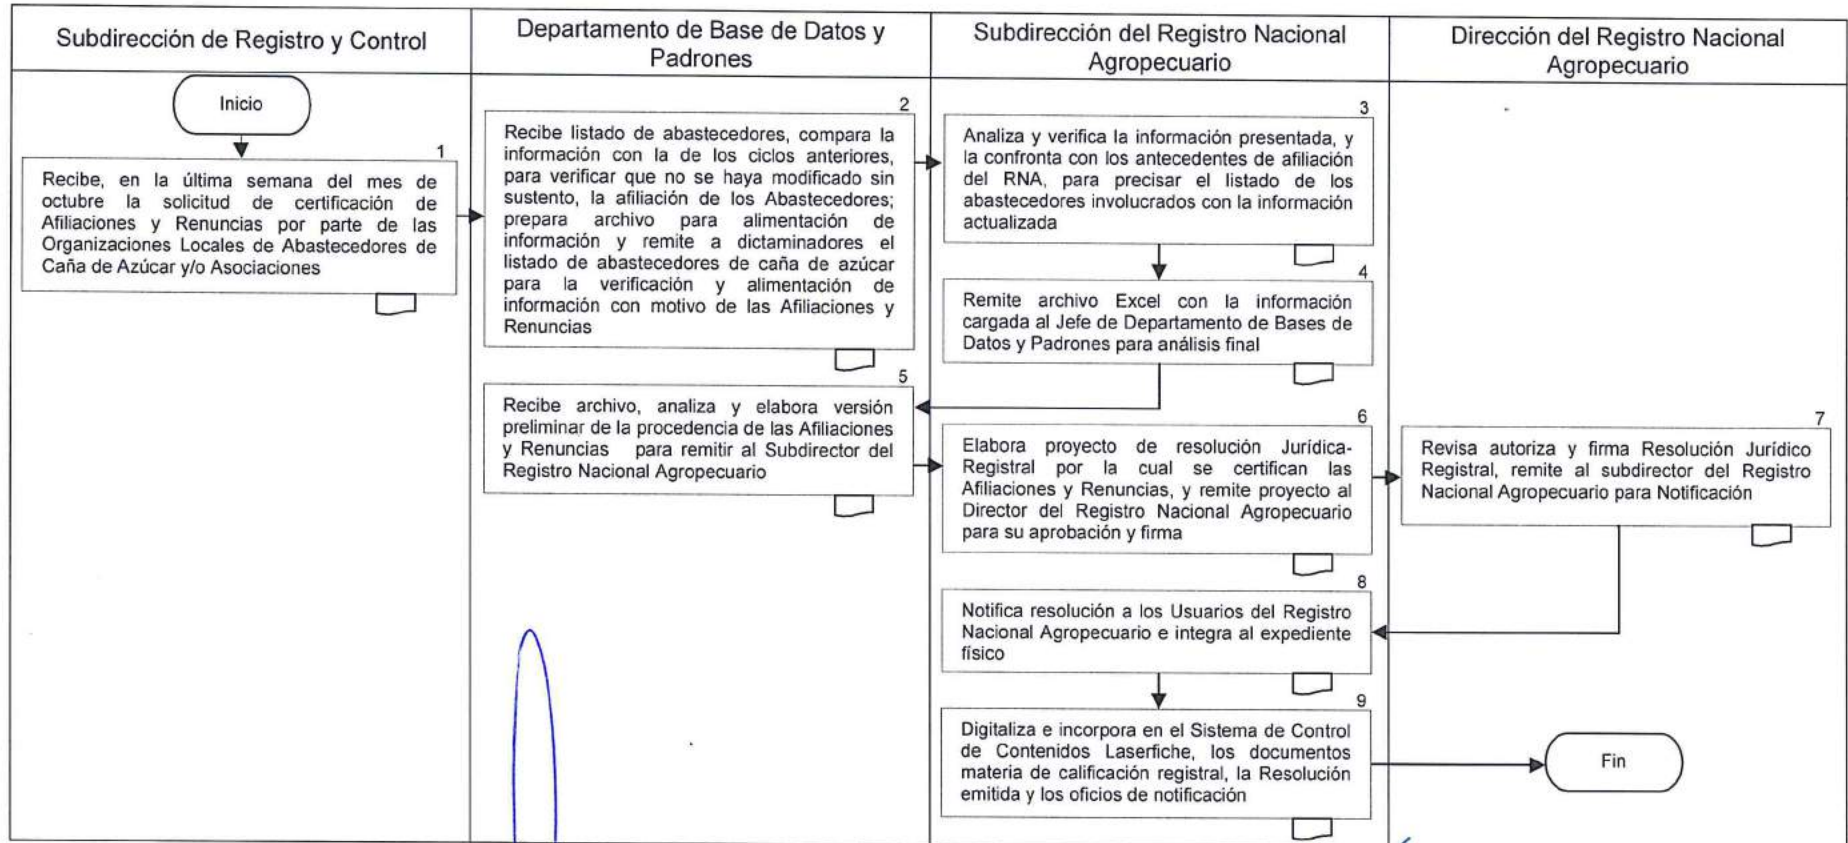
| Subdirección de Registro y Control | Departamento de Base de Datos y Padrones | Subdirección del Registro Nacional Agropecuario | Dirección del Registro Nacional Agropecuario |
|---|---|---|---|

Inicio

1
Recibe, en la última semana del mes de octubre la solicitud de certificación de Afiliaciones y Renuncias por parte de las Organizaciones Locales de Abastecedores de Caña de Azúcar y/o Asociaciones

2
Recibe listado de abastecedores, compara la información con la de los ciclos anteriores, para verificar que no se haya modificado sin sustento, la afiliación de los Abastecedores; prepara archivo para alimentación de información y remite a dictaminadores el listado de abastecedores de caña de azúcar para la verificación y alimentación de información con motivo de las Afiliaciones y Renuncias

3
Analiza y verifica la información presentada, y la confronta con los antecedentes de afiliación del RNA, para precisar el listado de los abastecedores involucrados con la información actualizada

4
Remite archivo Excel con la información cargada al Jefe de Departamento de Bases de Datos y Padrones para análisis final

5
Recibe archivo, analiza y elabora versión preliminar de la procedencia de las Afiliaciones y Renuncias para remitir al Subdirector del Registro Nacional Agropecuario

6
Elabora proyecto de resolución Jurídica-Registral por la cual se certifican las Afiliaciones y Renuncias, y remite proyecto al Director del Registro Nacional Agropecuario para su aprobación y firma

7
Revisa autoriza y firma Resolución Jurídico Registral, remite al subdirector del Registro Nacional Agropecuario para Notificación

8
Notifica resolución a los Usuarios del Registro Nacional Agropecuario e integra al expediente físico

9
Digitaliza e incorpora en el Sistema de Control de Contenidos Laserfiche, los documentos materia de calificación registral, la Resolución emitida y los oficios de notificación

Fin